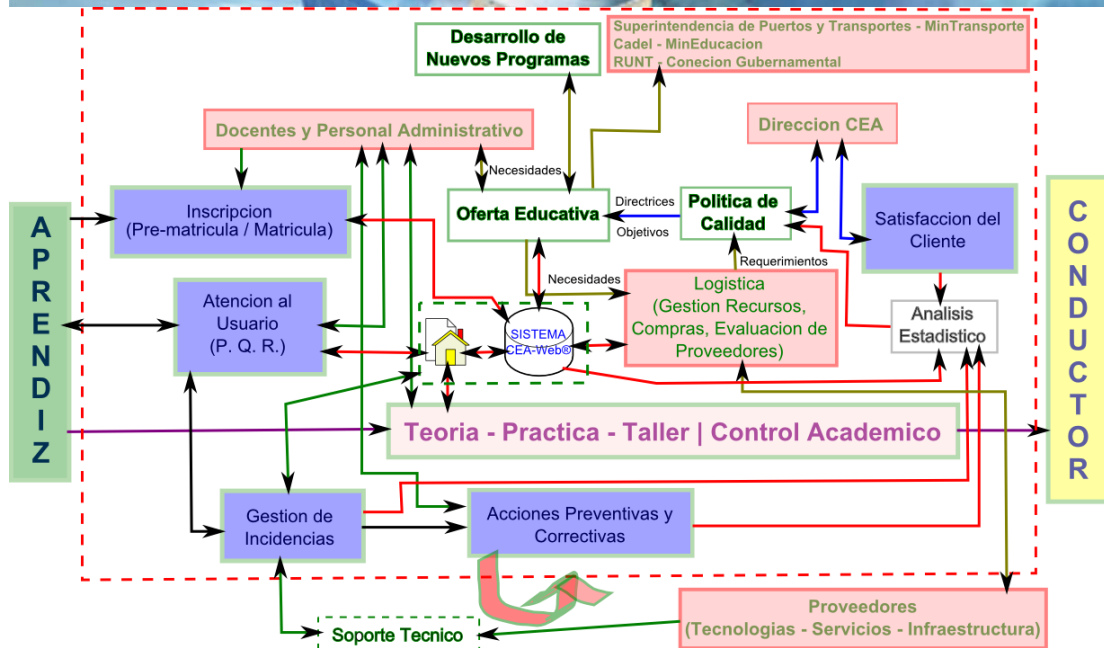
Desarrollo de Nuevos Programas

Superintendencia de Puertos y Transportes - MinTransporte
Cadel - MinEducacion
RUNT - Conecion Gubernamental

Docentes y Personal Administrativo

Direccion CEA

Necesidades

Inscripcion
(Pre-matricula / Matricula)

Oferta Educativa

Directrices

Objetivos

Politica de Calidad

Satisfaccion del Cliente

A
P
R
E
N
D
I
Z

C
O
N
D
U
C
T
O
R

Requerimientos

Necesidades

Atencion al Usuario
(P. Q. R.)

Logistica
(Gestion Recursos, Compras, Evaluacion de Proveedores)

Analisis Estadistico

SISTEMA CEA-Web®

Teoria - Practica - Taller | Control Academico

Gestion de Incidencias

Acciones Preventivas y Correctivas

Proveedores
(Tecnologias - Servicios - Infraestructura)

Soporte Tecnico